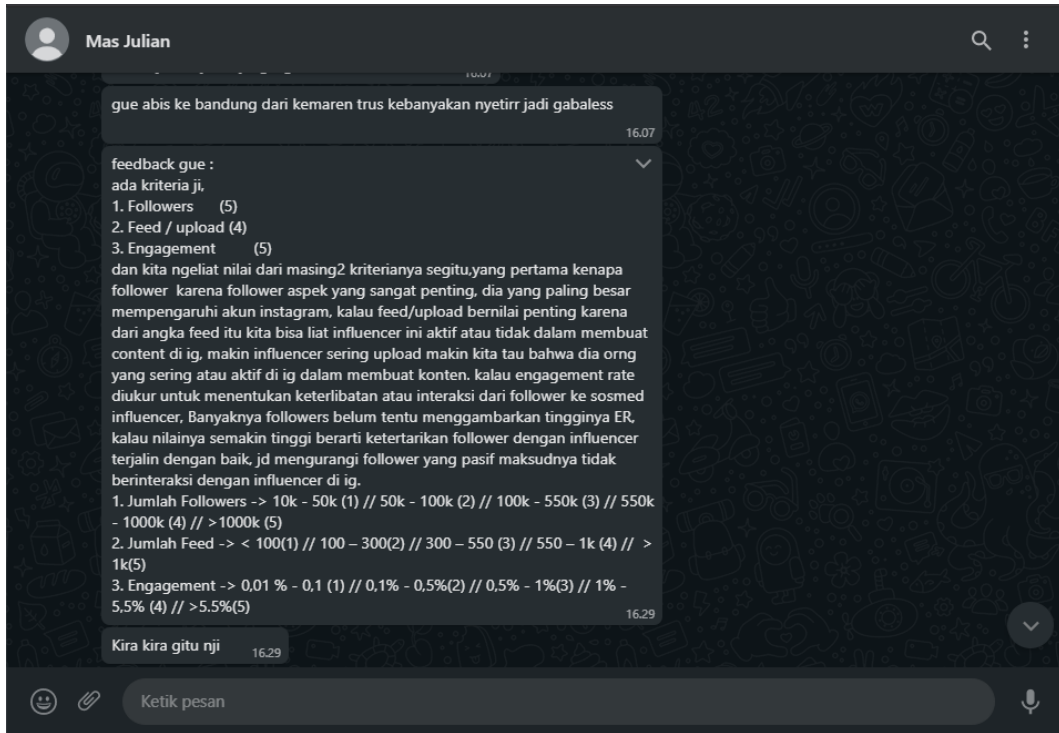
Mas Julian

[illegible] 16.07

gue abis ke bandung dari kemaren trus kebanyakan nyetirr jadi gabaless
16.07

feedback gue :
ada kriteria ji,
1. Followers (5)
2. Feed / upload (4)
3. Engagement (5)
dan kita ngeliat nilai dari masing2 kriterianya segitu,yang pertama kenapa follower karena follower aspek yang sangat penting, dia yang paling besar mempengaruhi akun instagram, kalau feed/upload bernilai penting karena dari angka feed itu kita bisa liat influencer ini aktif atau tidak dalam membuat content di ig, makin influencer sering upload makin kita tau bahwa dia orng yang sering atau aktif di ig dalam membuat konten. kalau engagement rate diukur untuk menentukan keterlibatan atau interaksi dari follower ke sosmed influencer, Banyaknya followers belum tentu menggambarkan tingginya ER, kalau nilainya semakin tinggi berarti ketertarikan follower dengan influencer terjalin dengan baik, jd mengurangi follower yang pasif maksudnya tidak berinteraksi dengan influencer di ig.
1. Jumlah Followers -> 10k - 50k (1) // 50k - 100k (2) // 100k - 550k (3) // 550k - 1000k (4) // >1000k (5)
2. Jumlah Feed -> < 100(1) // 100 – 300(2) // 300 – 550 (3) // 550 – 1k (4) // > 1k(5)
3. Engagement -> 0,01 % - 0,1 (1) // 0,1% - 0,5%(2) // 0,5% - 1%(3) // 1% - 5,5% (4) // >5.5%(5)
16.29

Kira kira gitu nji 16.29

Ketik pesan